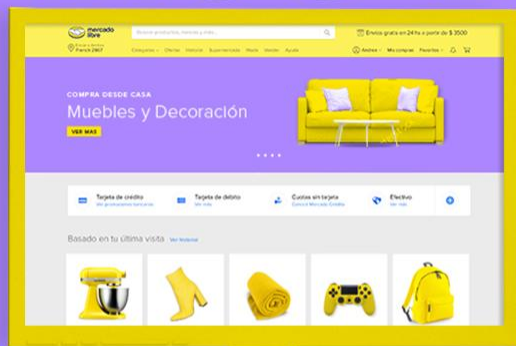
mercado libre

Buscar productos, marcas y más...

Envíos gratis en 24 hs a partir de $ 3500

Enviar a Andrea
Francia 2867

Categorías Ofertas Historial Supermercado Moda Vender Ayuda

Andrea Mis compras Favoritos

COMPRA DESDE CASA
Muebles y Decoración

VER MAS

Tarjeta de crédito
Ver promociones bancarias

Tarjeta de débito
Ver más

Cuotas sin tarjeta
Conocé Mercado Crédito

Efectivo
Ver más

Basado en tu última visita Ver historial